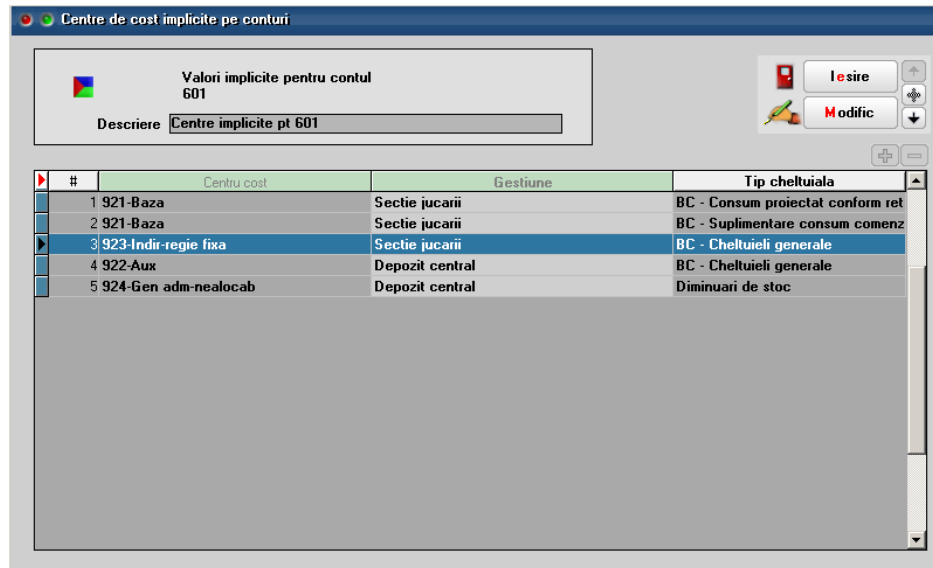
Centre de cost implicite pe conturi

Valori implicite pentru contul
601

Descriere Centre implicite pt 601

Iesire

Modific

| # | Centru cost | Gestiune | Tip cheltuiala |
|---|---|---|---|
| 1 | 921-Baza | Sectie jucarii | BC - Consum proiectat conform ret |
| 2 | 921-Baza | Sectie jucarii | BC - Suplimentare consum comenz |
| 3 | 923-Indir-regie fixa | Sectie jucarii | BC - Cheltuieli generale |
| 4 | 922-Aux | Depozit central | BC - Cheltuieli generale |
| 5 | 924-Gen adm-nealocab | Depozit central | Diminuari de stoc |